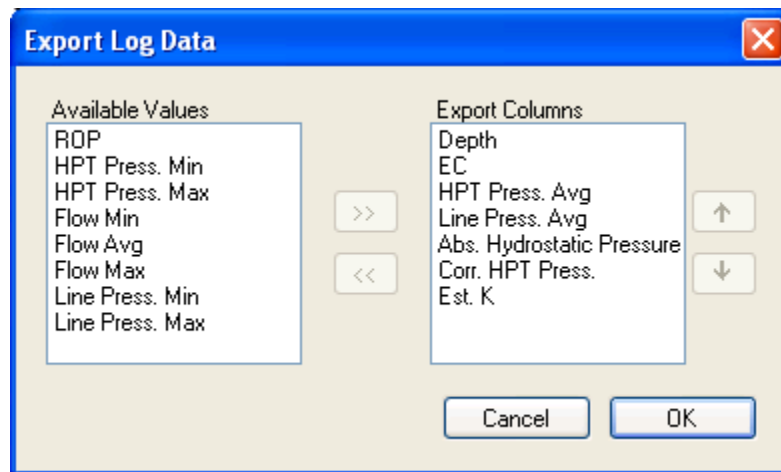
Export Log Data

Available Values
ROP
HPT Press. Min
HPT Press. Max
Flow Min
Flow Avg
Flow Max
Line Press. Min
Line Press. Max

>>
<<

Export Columns
Depth
EC
HPT Press. Avg
Line Press. Avg
Abs. Hydrostatic Pressure
Corr. HPT Press.
Est. K

↑
↓

Cancel
OK